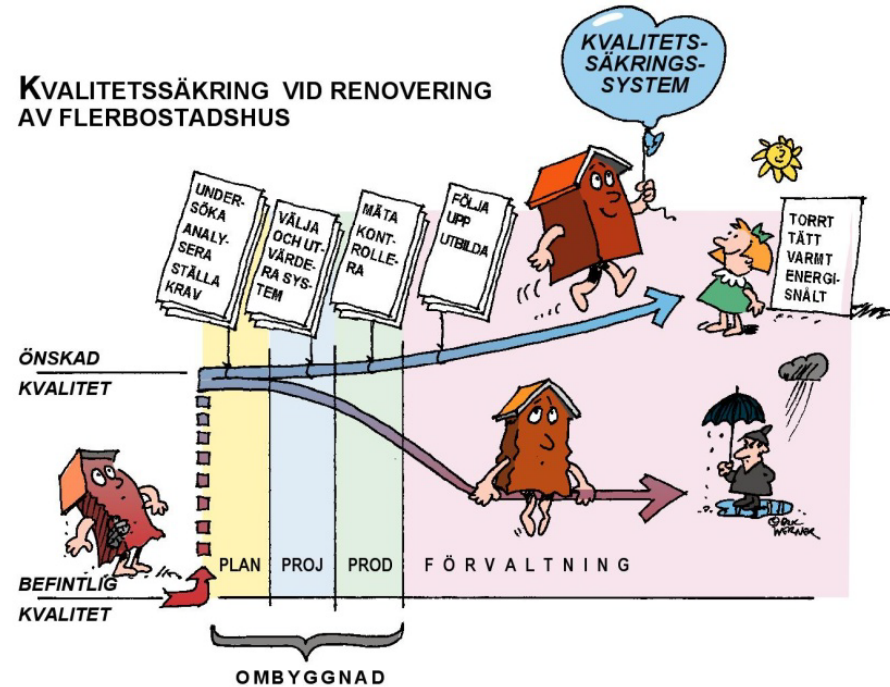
KVALITETSSÄKRING VID RENOVERING AV FLERBOSTADSHUS

KVALITETSSÄKRINGSSYSTEM

UNDERSÖKA ANALYSERA STÄLLA KRAV

VÄLJA OCH UTVÄRDERA SYSTEM

MÄTA KONTROLLERA

FÖLJA UPP UTBILDA

TORRT TÄTT VARMT ENERGISNÅLT

ÖNSKAD KVALITET

BEFINTLIG KVALITET

PLAN PROJ PROD FÖRVALTNING

OMBYGGNAD

ERIK WERNER